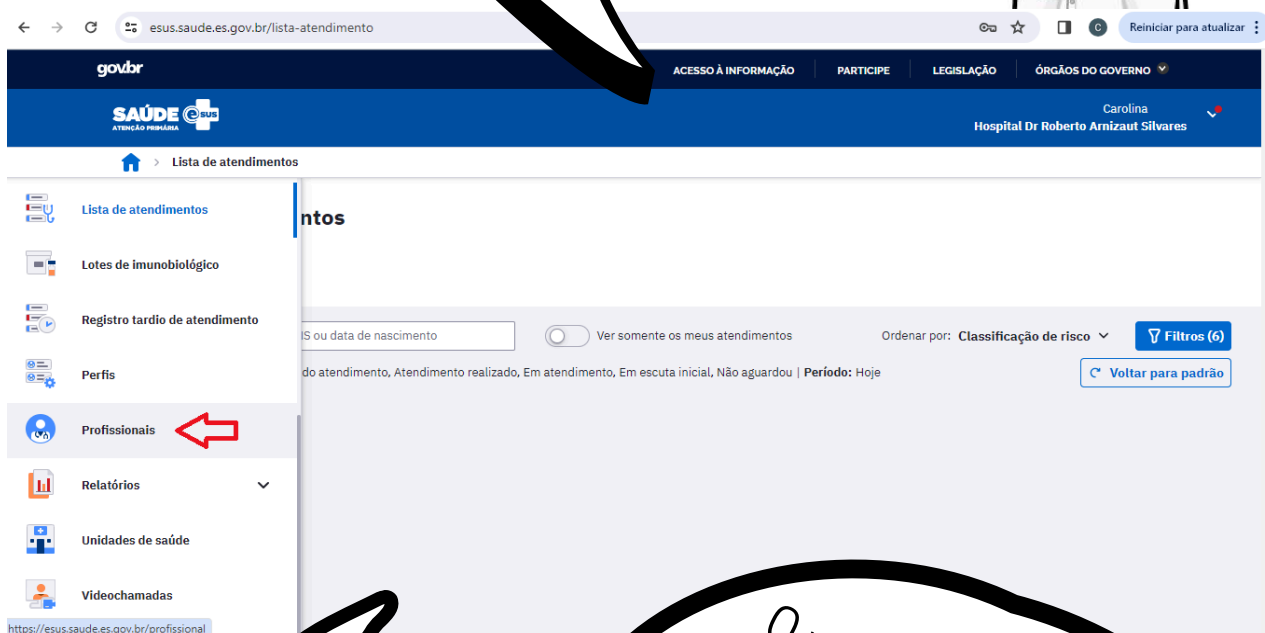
esus.saude.es.gov.br/lista-atendimento

Reiniciar para atualizar

gov.br

ACESSO À INFORMAÇÃO PARTICIPE LEGISLAÇÃO ÓRGÃOS DO GOVERNO

SAÚDE e sus
ATENÇÃO PRIMÁRIA

Carolina
Hospital Dr Roberto Arnizaut Silvares

Lista de atendimentos

Lista de atendimentos

Lotes de imunobiológico

Registro tardio de atendimento

Perfis

Profissionais

Relatórios

Unidades de saúde

Videochamadas

ntos

S ou data de nascimento

Ver somente os meus atendimentos

Ordenar por: Classificação de risco

Filtros (6)

do atendimento, Atendimento realizado, Em atendimento, Em escuta inicial, Não aguardou | Período: Hoje

Voltar para padrão

https://esus.saude.es.gov.br/profissional